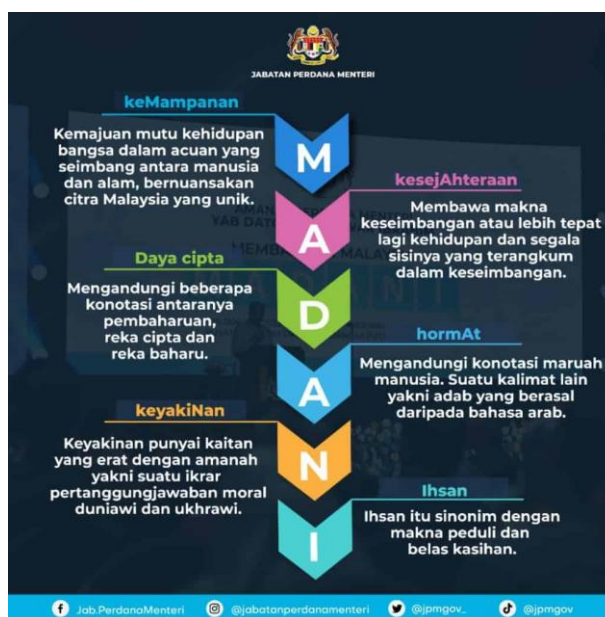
JABATAN PERDANA MENTERI

keMampanan

Kemajuan mutu kehidupan bangsa dalam acuan yang seimbang antara manusia dan alam, bernuansakan citra Malaysia yang unik.

M

kesejAhteraan

Membawa makna keseimbangan atau lebih tepat lagi kehidupan dan segala sisinya yang terangkum dalam keseimbangan.

A

Daya cipta

Mengandungi beberapa konotasi antaranya pembaharuan, reka cipta dan reka baharu.

D

hormAt

Mengandungi konotasi maruah manusia. Suatu kalimat lain yakni adab yang berasal daripada bahasa arab.

A

keyakiNan

Keyakinan punyai kaitan yang erat dengan amanah yakni suatu ikrar pertanggungjawaban moral duniawi dan ukhrawi.

N

Ihsan

Ihsan itu sinonim dengan makna peduli dan belas kasihan.

I

Jab.PerdanaMenteri @jabatanperdanamenteri @jpmgov_ @jpmgov